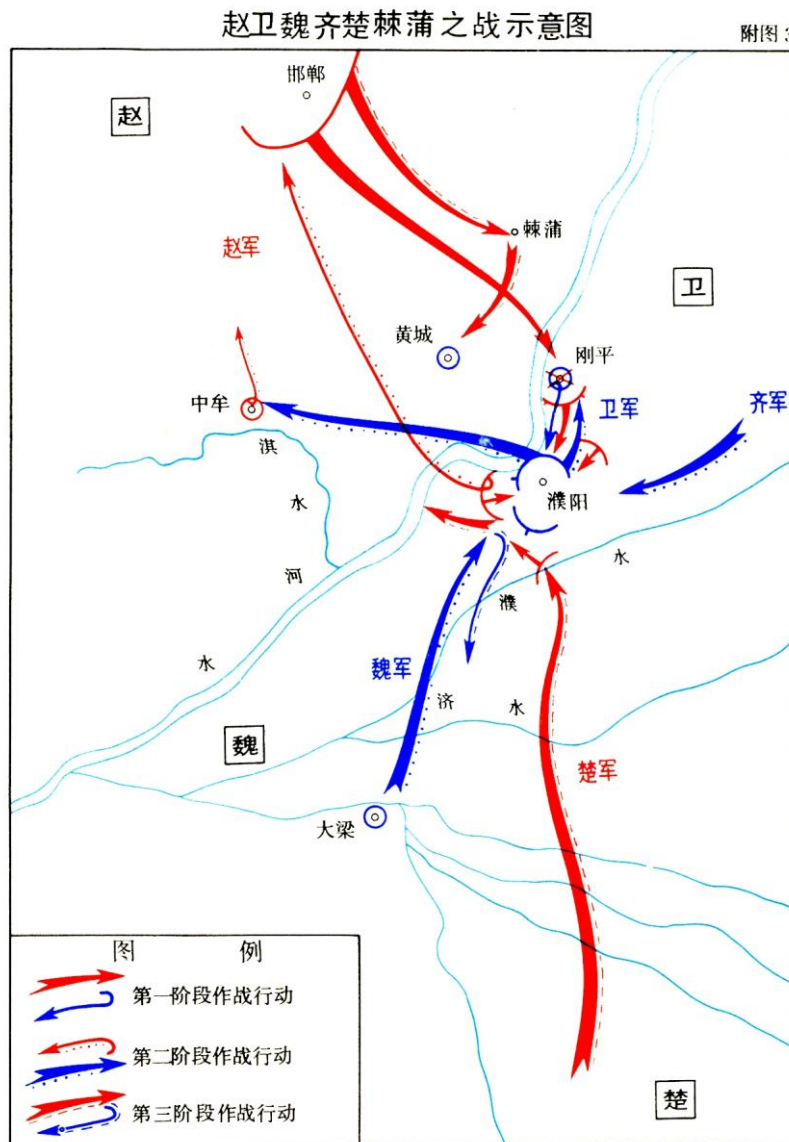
赵卫魏齐楚棘蒲之战示意图

附图 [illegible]

邯郸

赵

棘蒲

赵军

卫

黄城

刚平

齐军

卫军

中牟

淇

水

濮阳

河

水

濮

水

魏军

济

水

魏

楚军

大梁

图 例

第一阶段作战行动

第二阶段作战行动

第三阶段作战行动

楚